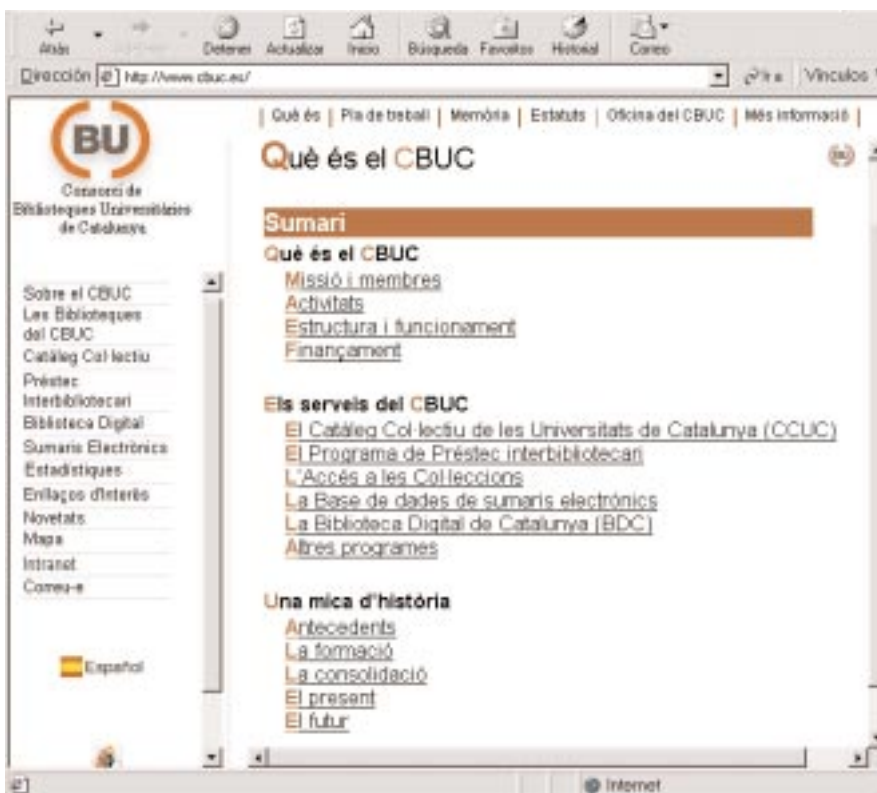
Atrás · Adelante · Detener · Actualizar · Inicio · Búsqueda · Favoritos · Historial · Correo

Dirección http://www.cbuc.es/ · Ir · Vínculos

BU
Consorci de Biblioteques Universitàries de Catalunya

Sobre el CBUC
Les Biblioteques del CBUC
Catàleg Col·lectiu
Préstec Interbibliotecari
Biblioteca Digital
Sumaris Electrònics
Estadístiques
Enllaços d'interès
Novetats
Mapa
Intranet
Correu-e

Español

| Què és | Pla de treball | Memòria | Estatuts | Oficina del CBUC | Més informació |

Què és el CBUC

Sumari

Què és el CBUC
Missió i membres
Activitats
Estructura i funcionament
Finançament

Els serveis del CBUC
El Catàleg Col·lectiu de les Universitats de Catalunya (CCUC)
El Programa de Préstec interbibliotecari
L'Accés a les Col·leccions
La Base de dades de sumaris electrònics
La Biblioteca Digital de Catalunya (BDC)
Altres programes

Una mica d'història
Antecedents
La formació
La consolidació
El present
El futur

Internet